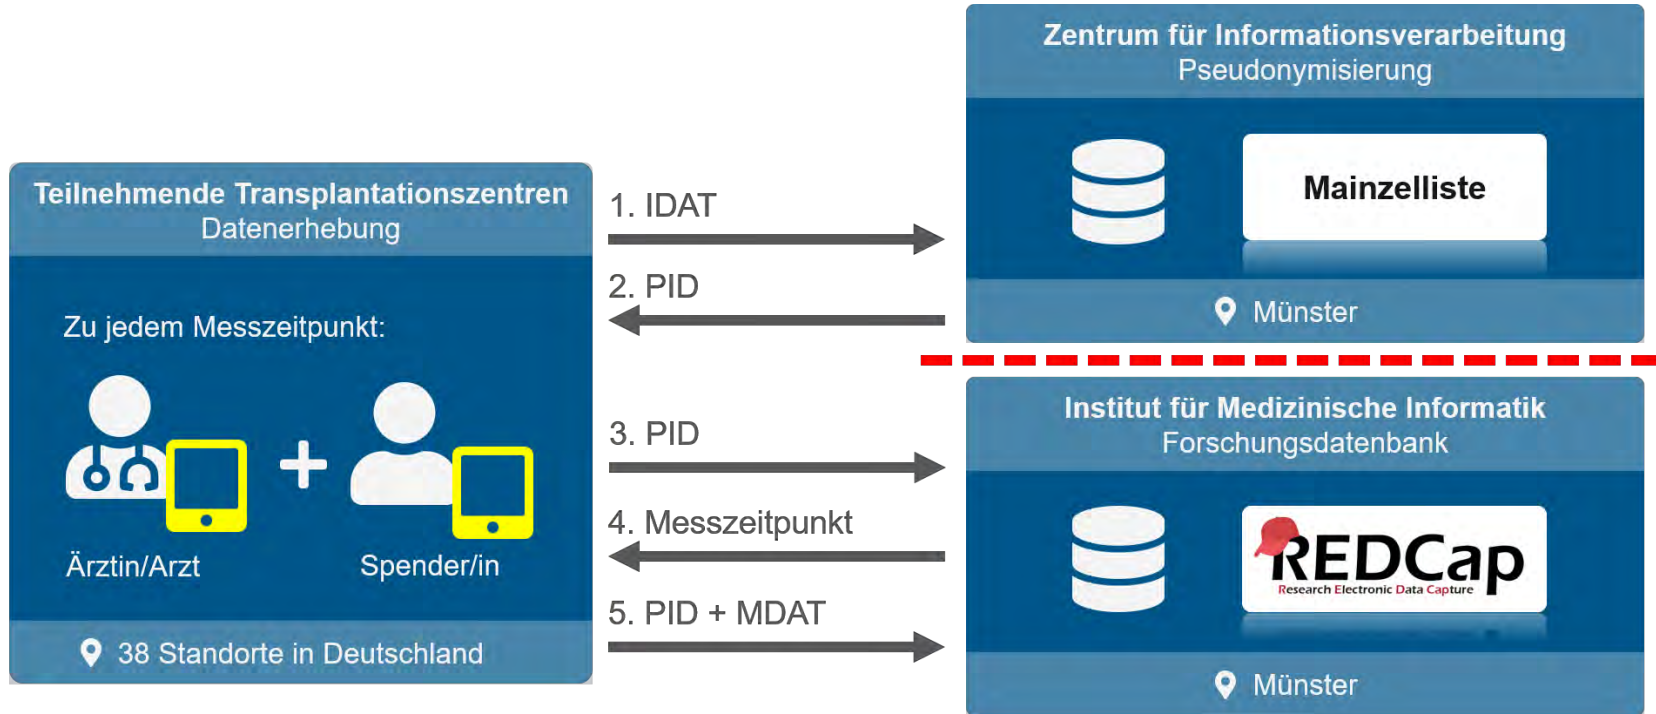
Teilnehmende Transplantationszentren
Datenerhebung

Zu jedem Messzeitpunkt:

+

Ärztin/Arzt

Spender/in

38 Standorte in Deutschland

1. IDAT

2. PID

3. PID

4. Messzeitpunkt

5. PID + MDAT

Zentrum für Informationsverarbeitung
Pseudonymisierung

Mainzelliste

Münster

Institut für Medizinische Informatik
Forschungsdatenbank

REDCap
Research Electronic Data Capture

Münster